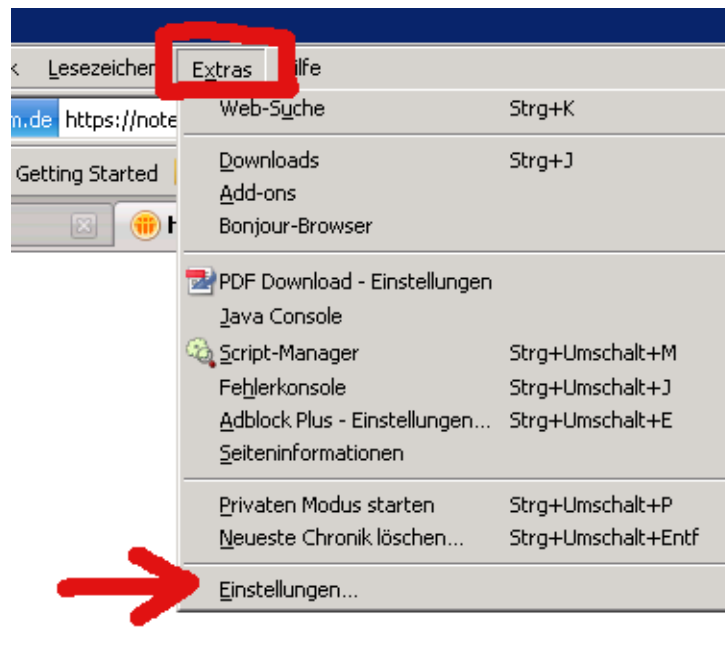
k Lesezeichen Extras ilfe

m.de https://note

Getting Started

H

Web-Suche Strg+K

Downloads Strg+J
Add-ons
Bonjour-Browser

PDF Download - Einstellungen
Java Console
Script-Manager Strg+Umschalt+M
Fehlerkonsole Strg+Umschalt+J
Adblock Plus - Einstellungen... Strg+Umschalt+E
Seiteninformationen

Privaten Modus starten Strg+Umschalt+P
Neueste Chronik löschen... Strg+Umschalt+Entf

Einstellungen...